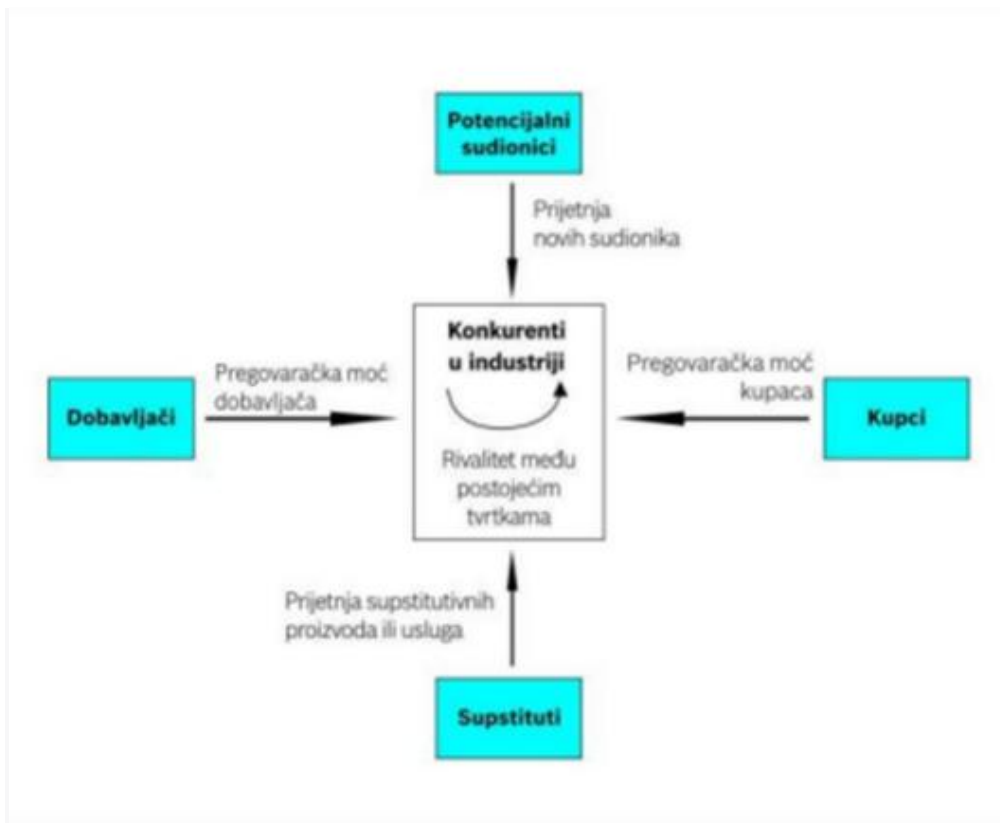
Potencijalni sudionici

Prijetnja novih sudionika

Pregovaračka moć dobavljača

Dobavljači

Konkurenti u industriji

Rivalitet među postojećim tvrtkama

Pregovaračka moć kupaca

Kupci

Prijetnja supstitutivnih proizvoda ili usluga

Supstituti